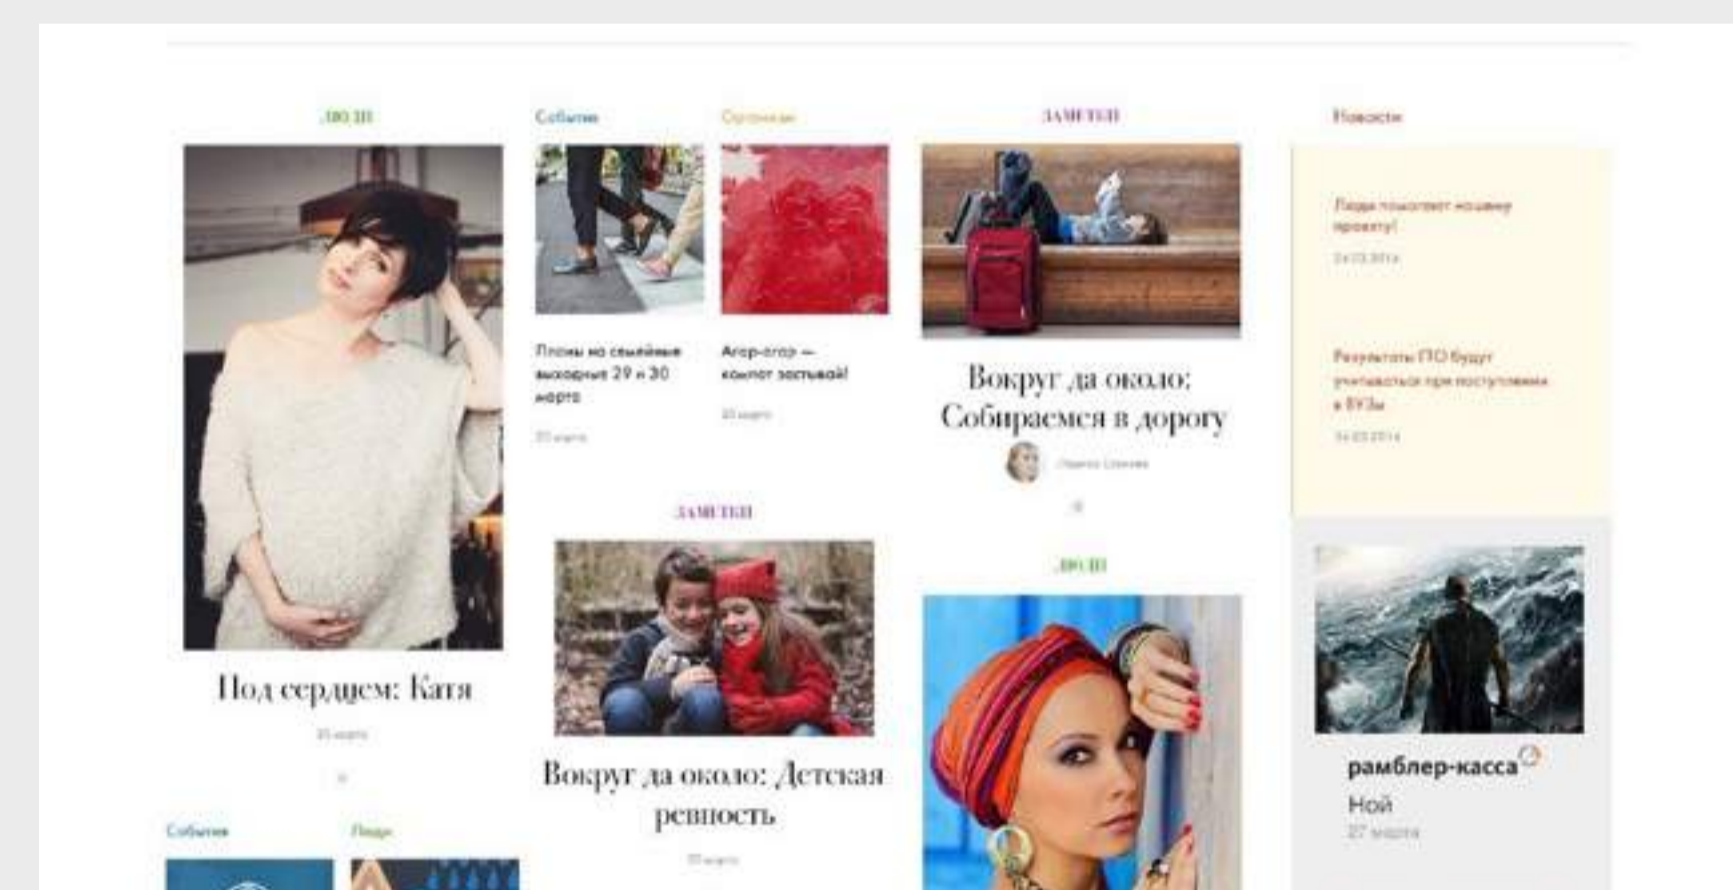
ЛЮДИ

Под сердцем: Катя

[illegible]

События

Планы на семейные выходные 29 и 30 марта

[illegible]

События

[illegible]

Агар-агар — хлопот застывай!

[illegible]

ЗАМЕТКИ

Вокруг да около: Детская ревность

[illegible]

ЗАМЕТКИ

Вокруг да около: Собираемся в дорогу

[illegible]

ЛЮДИ

Новости

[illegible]

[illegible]

Результаты ГТО будут учитываться при поступлении в ВУЗы

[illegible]

рамблер-касса

Ной

27 марта

Люди